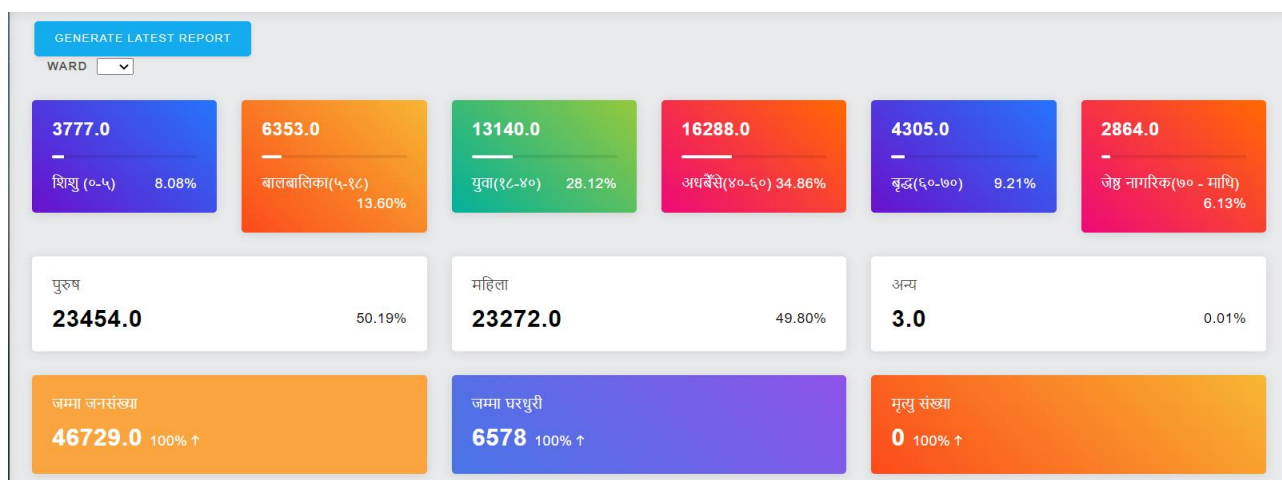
GENERATE LATEST REPORT

WARD

3777.0
शिशु (०-५) 8.08%

6353.0
बालबालिका(५-१८) 13.60%

13140.0
युवा(१८-४०) 28.12%

16288.0
अधबैंसे(४०-६०) 34.86%

4305.0
बृद्ध(६०-७०) 9.21%

2864.0
जेष्ठ नागरिक(७० - माथि) 6.13%

पुरुष
23454.0 50.19%

महिला
23272.0 49.80%

अन्य
3.0 0.01%

जम्मा जनसंख्या
46729.0 100% ↑

जम्मा घरधुरी
6578 100% ↑

मृत्यु संख्या
0 100% ↑